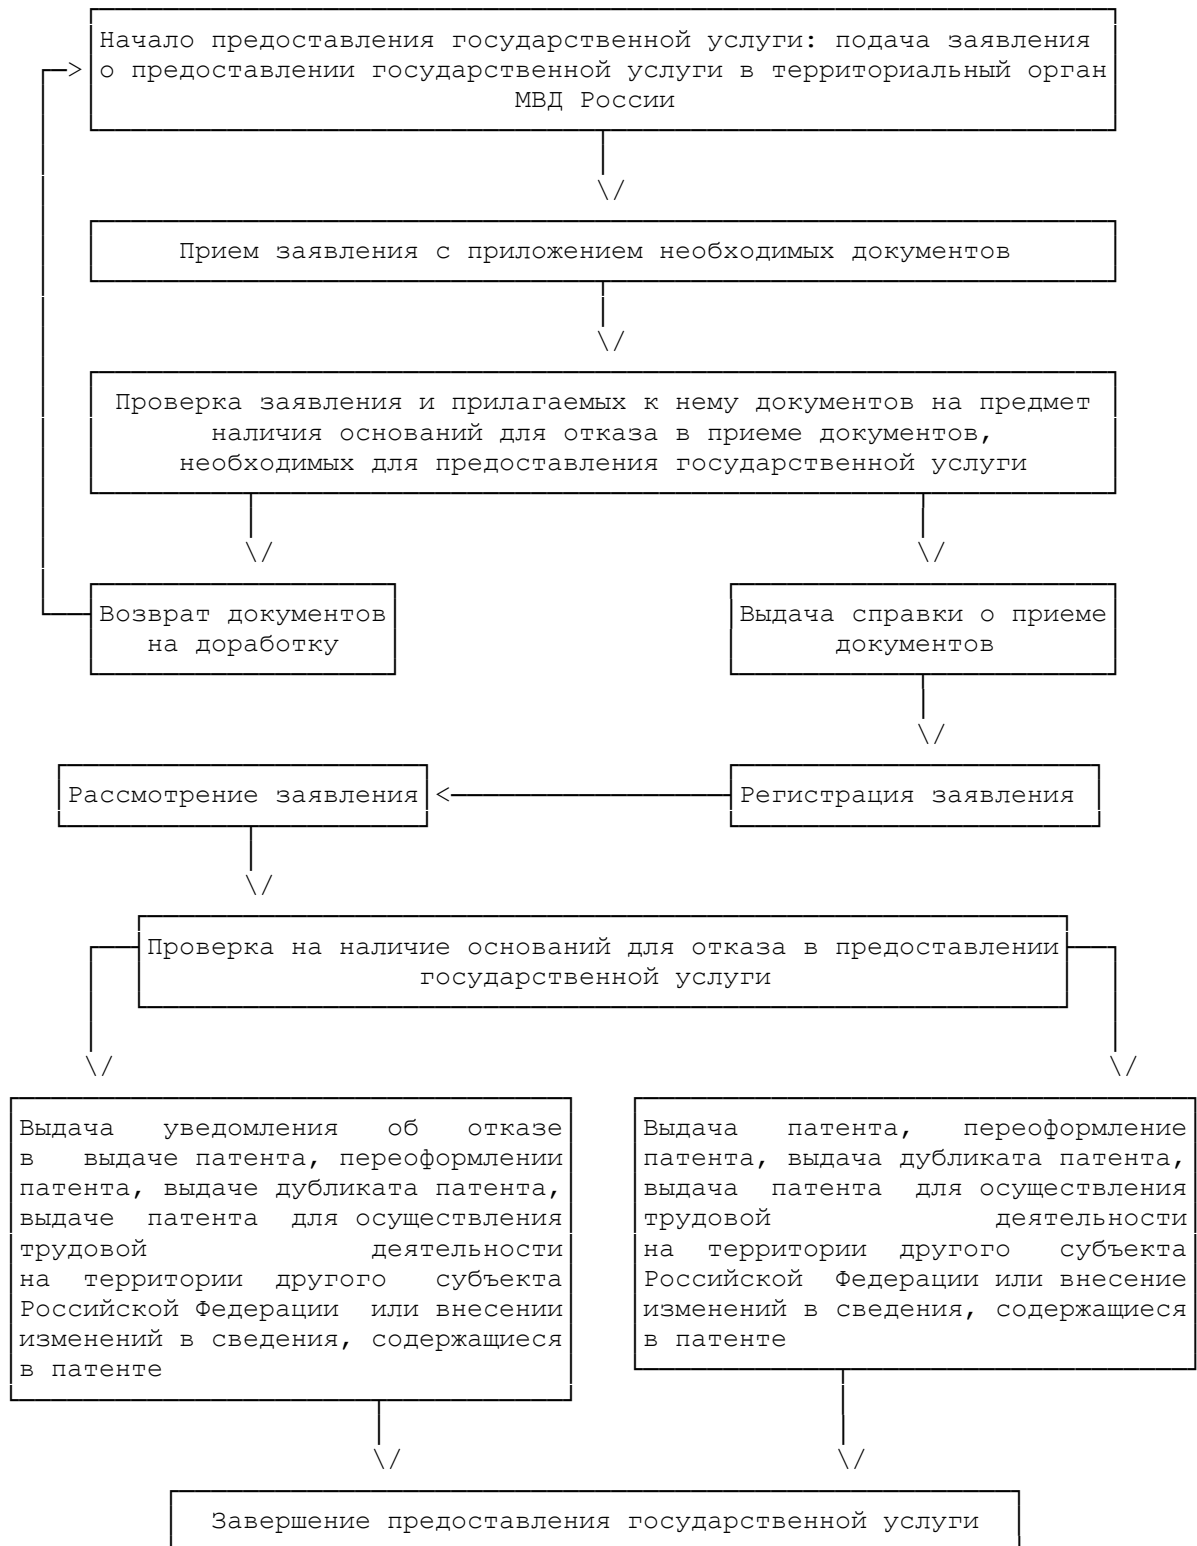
Начало предоставления государственной услуги: подача заявления о предоставлении государственной услуги в территориальный орган МВД России

Прием заявления с приложением необходимых документов

Проверка заявления и прилагаемых к нему документов на предмет наличия оснований для отказа в приеме документов, необходимых для предоставления государственной услуги

Возврат документов на доработку

Выдача справки о приеме документов

Рассмотрение заявления

Регистрация заявления

Проверка на наличие оснований для отказа в предоставлении государственной услуги

Выдача уведомления об отказе в выдаче патента, переоформлении патента, выдаче дубликата патента, выдаче патента для осуществления трудовой деятельности на территории другого субъекта Российской Федерации или внесении изменений в сведения, содержащиеся в патенте

Выдача патента, переоформление патента, выдача дубликата патента, выдача патента для осуществления трудовой деятельности на территории другого субъекта Российской Федерации или внесение изменений в сведения, содержащиеся в патенте

Завершение предоставления государственной услуги